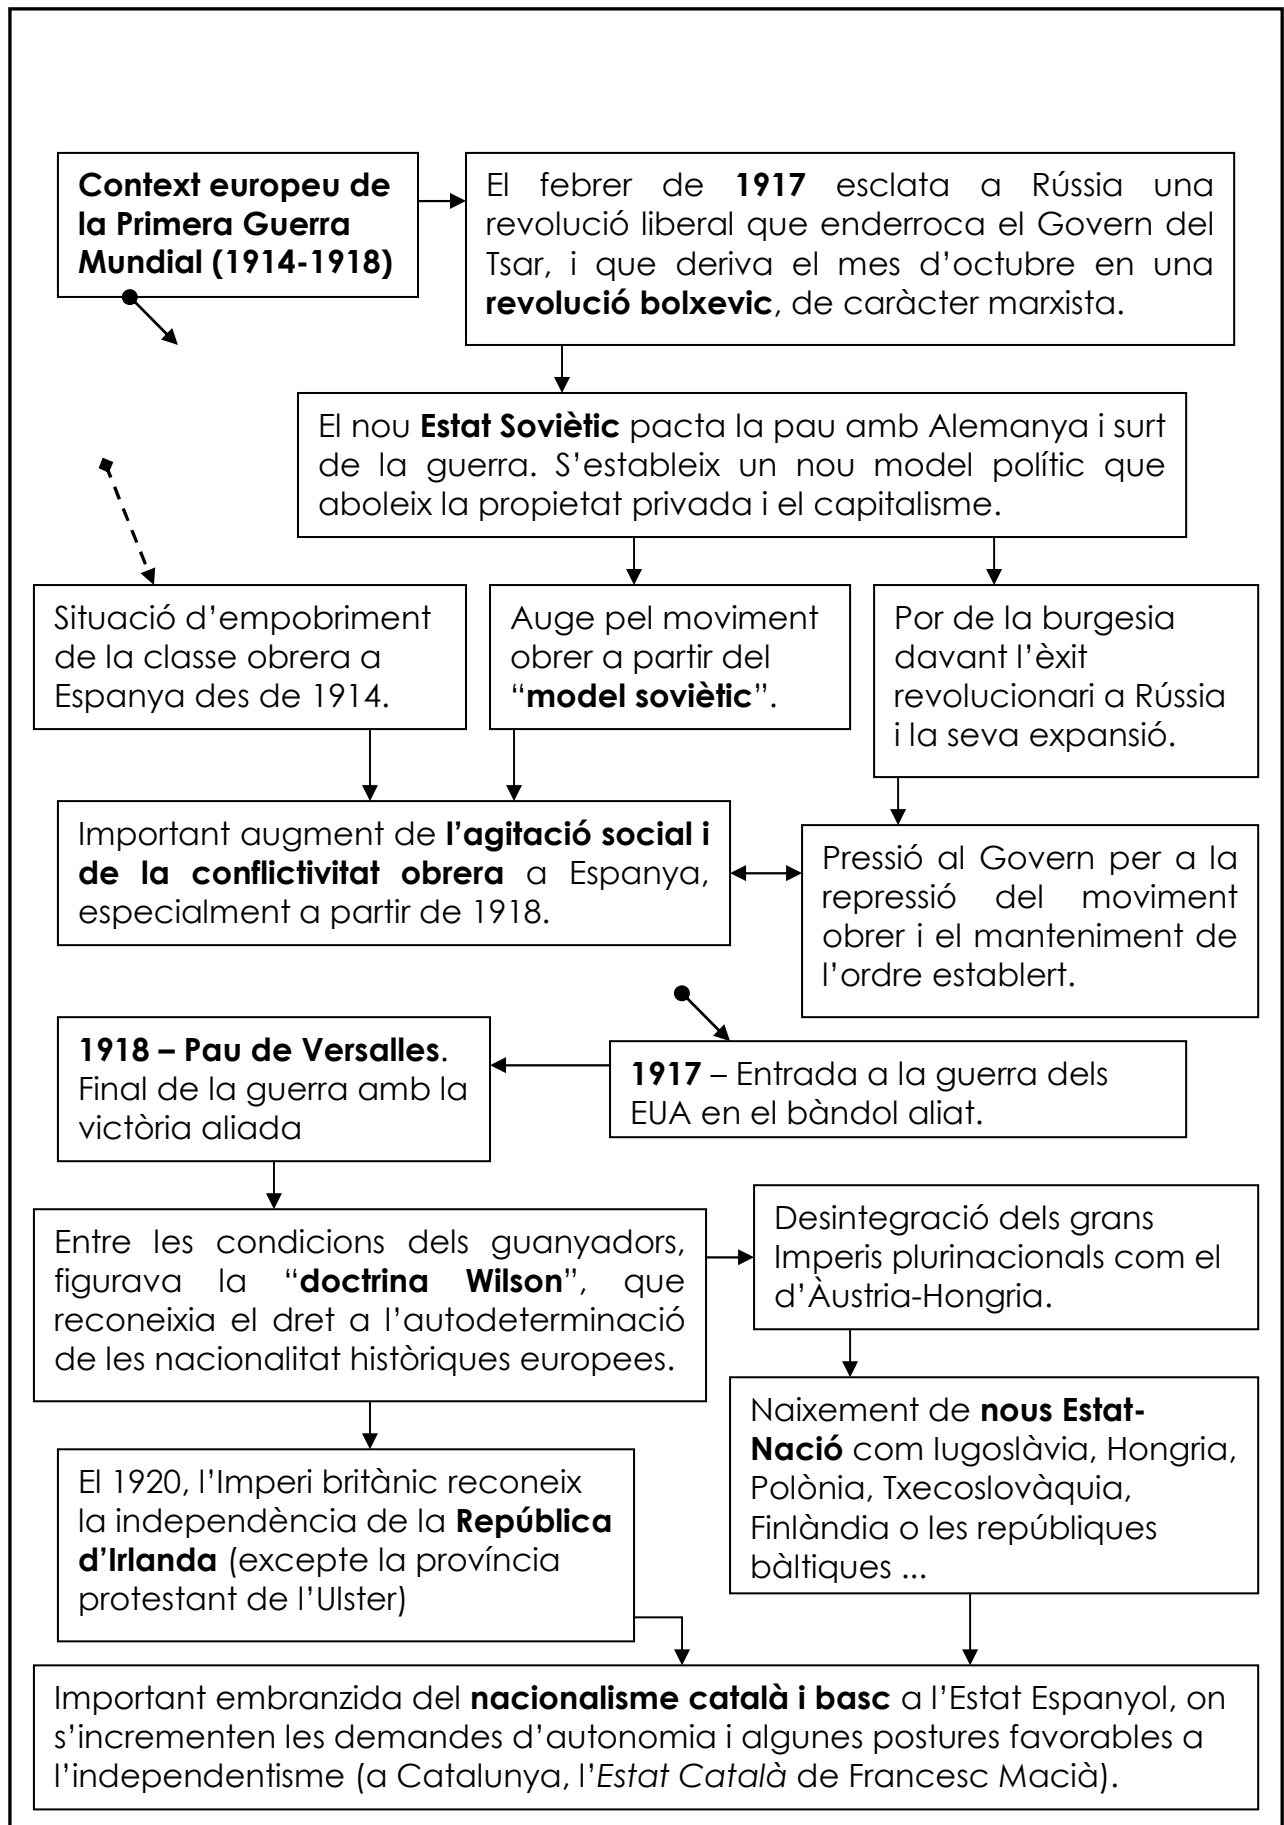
Context europeu de la Primera Guerra Mundial (1914-1918)

El febrer de 1917 esclata a Rússia una revolució liberal que enderroca el Govern del Tsar, i que deriva el mes d'octubre en una revolució bolxevic, de caràcter marxista.

El nou Estat Soviètic pacta la pau amb Alemanya i surt de la guerra. S'estableix un nou model polític que aboleix la propietat privada i el capitalisme.

Situació d'empobriment de la classe obrera a Espanya des de 1914.

Auge pel moviment obrer a partir del "model soviètic".

Por de la burgesia davant l'èxit revolucionari a Rússia i la seva expansió.

Important augment de l'agitació social i de la conflictivitat obrera a Espanya, especialment a partir de 1918.

Pressió al Govern per a la repressió del moviment obrer i el manteniment de l'ordre establert.

1918 – Pau de Versalles. Final de la guerra amb la victòria aliada

1917 – Entrada a la guerra dels EUA en el bàndol aliat.

Entre les condicions dels guanyadors, figurava la "doctrina Wilson", que reconeixia el dret a l'autodeterminació de les nacionalitat històriques europees.

Desintegració dels grans Imperis plurinacionals com el d'Àustria-Hongria.

El 1920, l'Imperi britànic reconeix la independència de la República d'Irlanda (excepte la província protestant de l'Ulster)

Naixement de nous Estat-Nació com Iugoslàvia, Hongria, Polònia, Txecoslovàquia, Finlàndia o les repúbliques bàltiques ...

Important embranzida del nacionalisme català i basc a l'Estat Espanyol, on s'incrementen les demandes d'autonomia i algunes postures favorables a l'independentisme (a Catalunya, l'Estat Català de Francesc Macià).